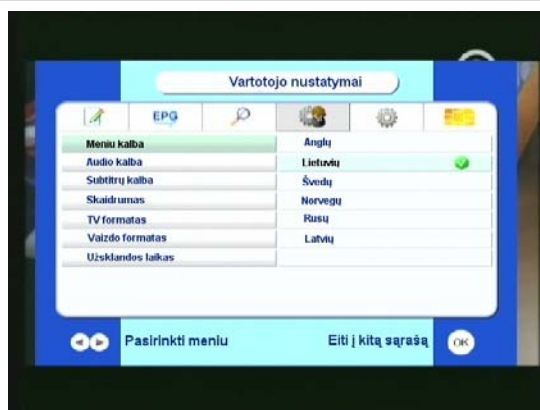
Vartotojo nustatymai

EPG

Meniu kalba
Audio kalba
Subtitrų kalba
Skaidrumas
TV formatas
Vaizdo formatas
Užsklandos laikas

Anglų
Lietuvių
Švedų
Norvegų
Rusų
Latvių

Pasirinkti meniu
Eiti į kitą sąrašą
OK